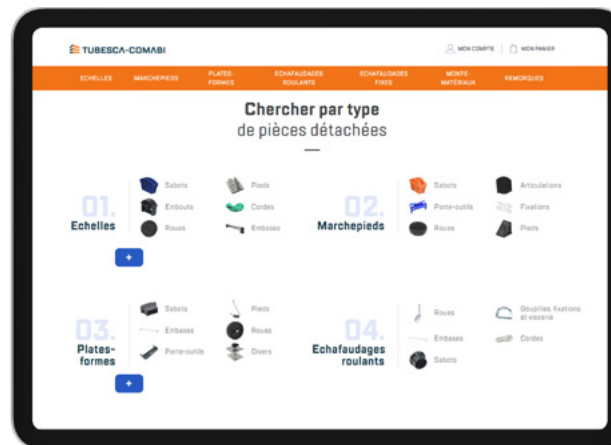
TUBESCA-COMABI

MON COMPTE | MON PANIER

ECHELLES | MARCHEPIEDS | PLATES-FORMES | ECHAFAUDAGES ROULANTS | ECHAFAUDAGES FIXES | MONTE-MATÉRIAUX | REMORQUES

Chercher par type
de pièces détachées

01.
Echelles

Sabots
Embouts
Roues
Pieds
Cordes
Embases

+

02.
Marchepieds

Sabots
Porte-outils
Roues
Articulations
Fixations
Pieds

03.
Plates-formes

Sabots
Embases
Porte-outils
Pieds
Roues
Divers

+

04.
Echafaudages roulants

Roues
Embases
Sabots
Goupilles, fixations et visserie
Cordes